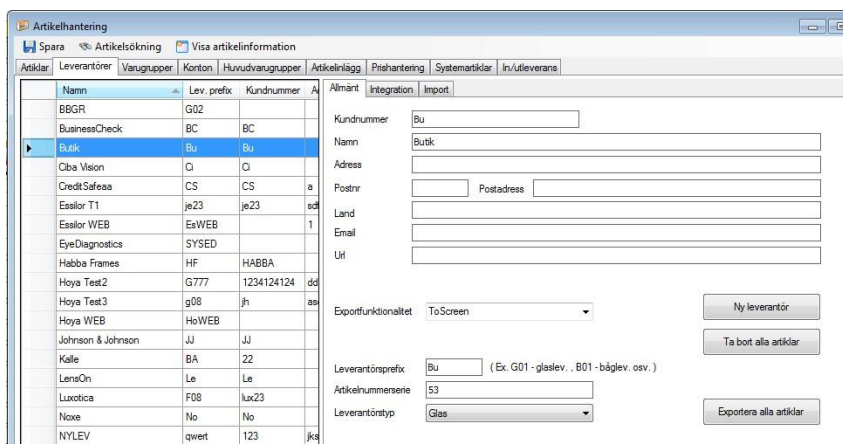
Artikelhantering

Spara Artikelsökning Visa artikelinformation

Artiklar | Leverantörer | Varugrupper | Konton | Huvudvarugrupper | Artikelinlägg | Prishantering | Systemartiklar | In/utleverans

| Namn | Lev. prefix | Kundnummer | A |
|---|---|---|---|
| BBGR | G02 | | |
| BusinessCheck | BC | BC | |
| Butik | Bu | Bu | |
| Ciba Vision | Ci | Ci | |
| CreditSafeaa | CS | CS | a |
| Essilor T1 | je23 | je23 | sdf |
| Essilor WEB | EsWEB | | 1 |
| EyeDiagnostics | SYSED | | |
| Habba Frames | HF | HABBA | |
| Hoya Test2 | G777 | 1234124124 | dd |
| Hoya Test3 | g08 | jh | as |
| Hoya WEB | HoWEB | | |
| Johnson & Johnson | JJ | JJ | |
| Kalle | BA | 22 | |
| LensOn | Le | Le | |
| Luxotica | F08 | lux23 | |
| Noxe | No | No | |
| NYLEV | qwert | 123 | jks |

Allmänt | Integration | Import

Kundnummer Bu
Namn Butik
Adress
Postnr Postadress
Land
Email
Url

Exportfunktionalitet ToScreen

Ny leverantör

Ta bort alla artiklar

Leverantörsprefix Bu ( Ex. G01 - glaslev. , B01 - båglev. osv. )
Artikelnummerserie 53
Leverantörstyp Glas

Exportera alla artiklar